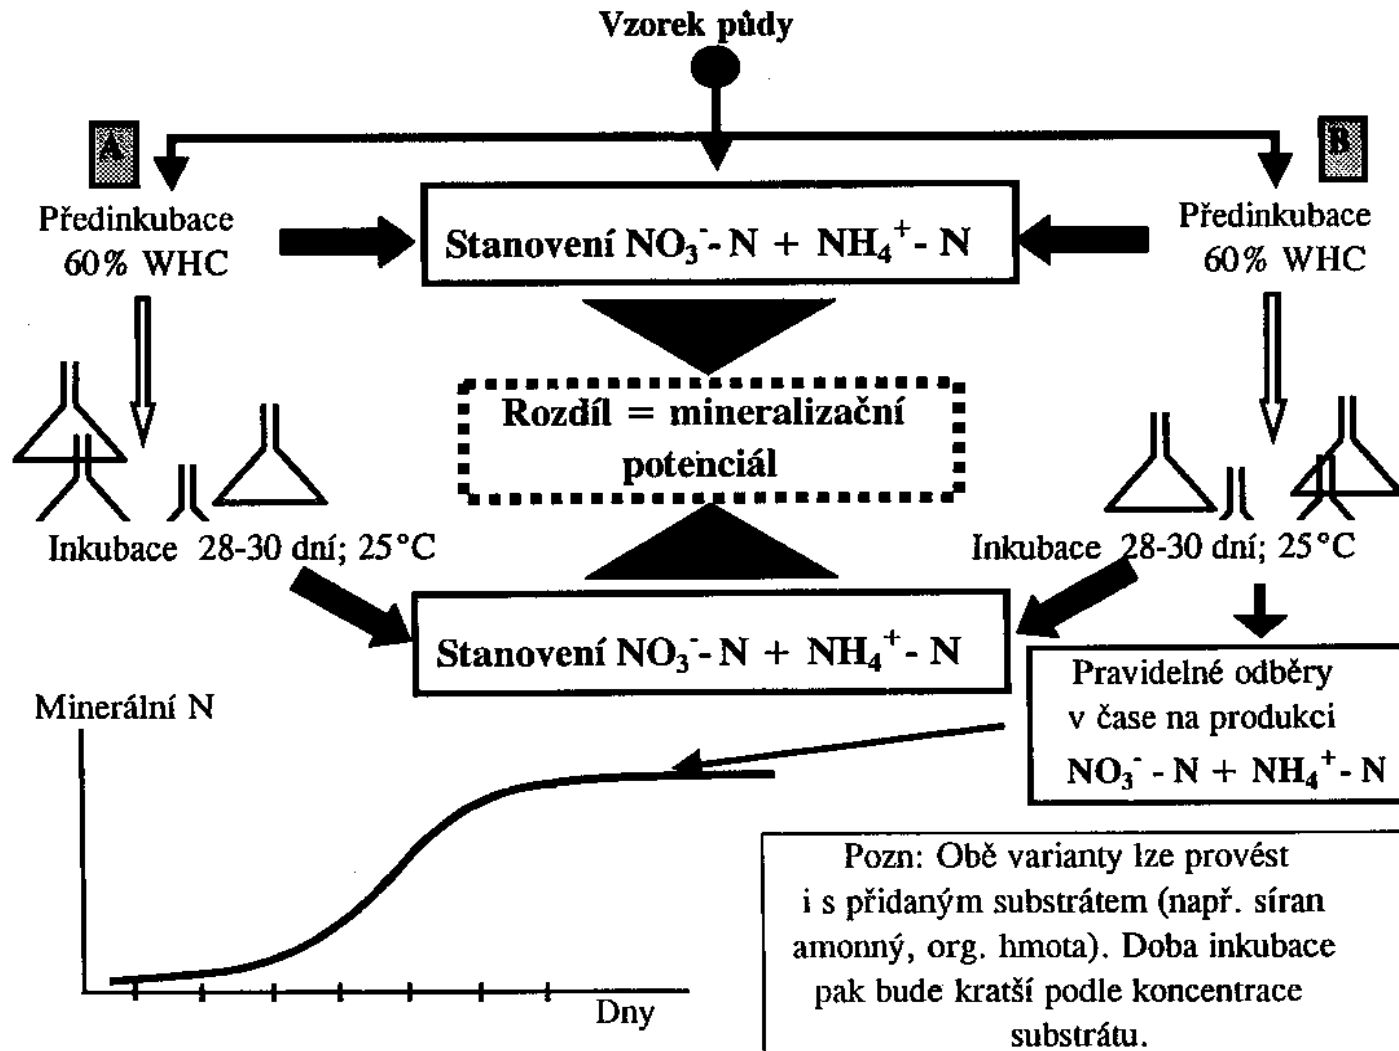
Vzorek půdy

A

B

Předinkubace 60% WHC

Stanovení $NO_3^-$- N + $NH_4^+$- N

Předinkubace 60% WHC

Rozdíl = mineralizační potenciál

Inkubace 28-30 dní; 25°C

Inkubace 28-30 dní; 25°C

Stanovení $NO_3^-$- N + $NH_4^+$- N

Pravidelné odběry v čase na produkci $NO_3^-$ - N + $NH_4^+$- N

Minerální N

Dny

Pozn: Obě varianty lze provést i s přidaným substrátem (např. síran amonný, org. hmota). Doba inkubace pak bude kratší podle koncentrace substrátu.